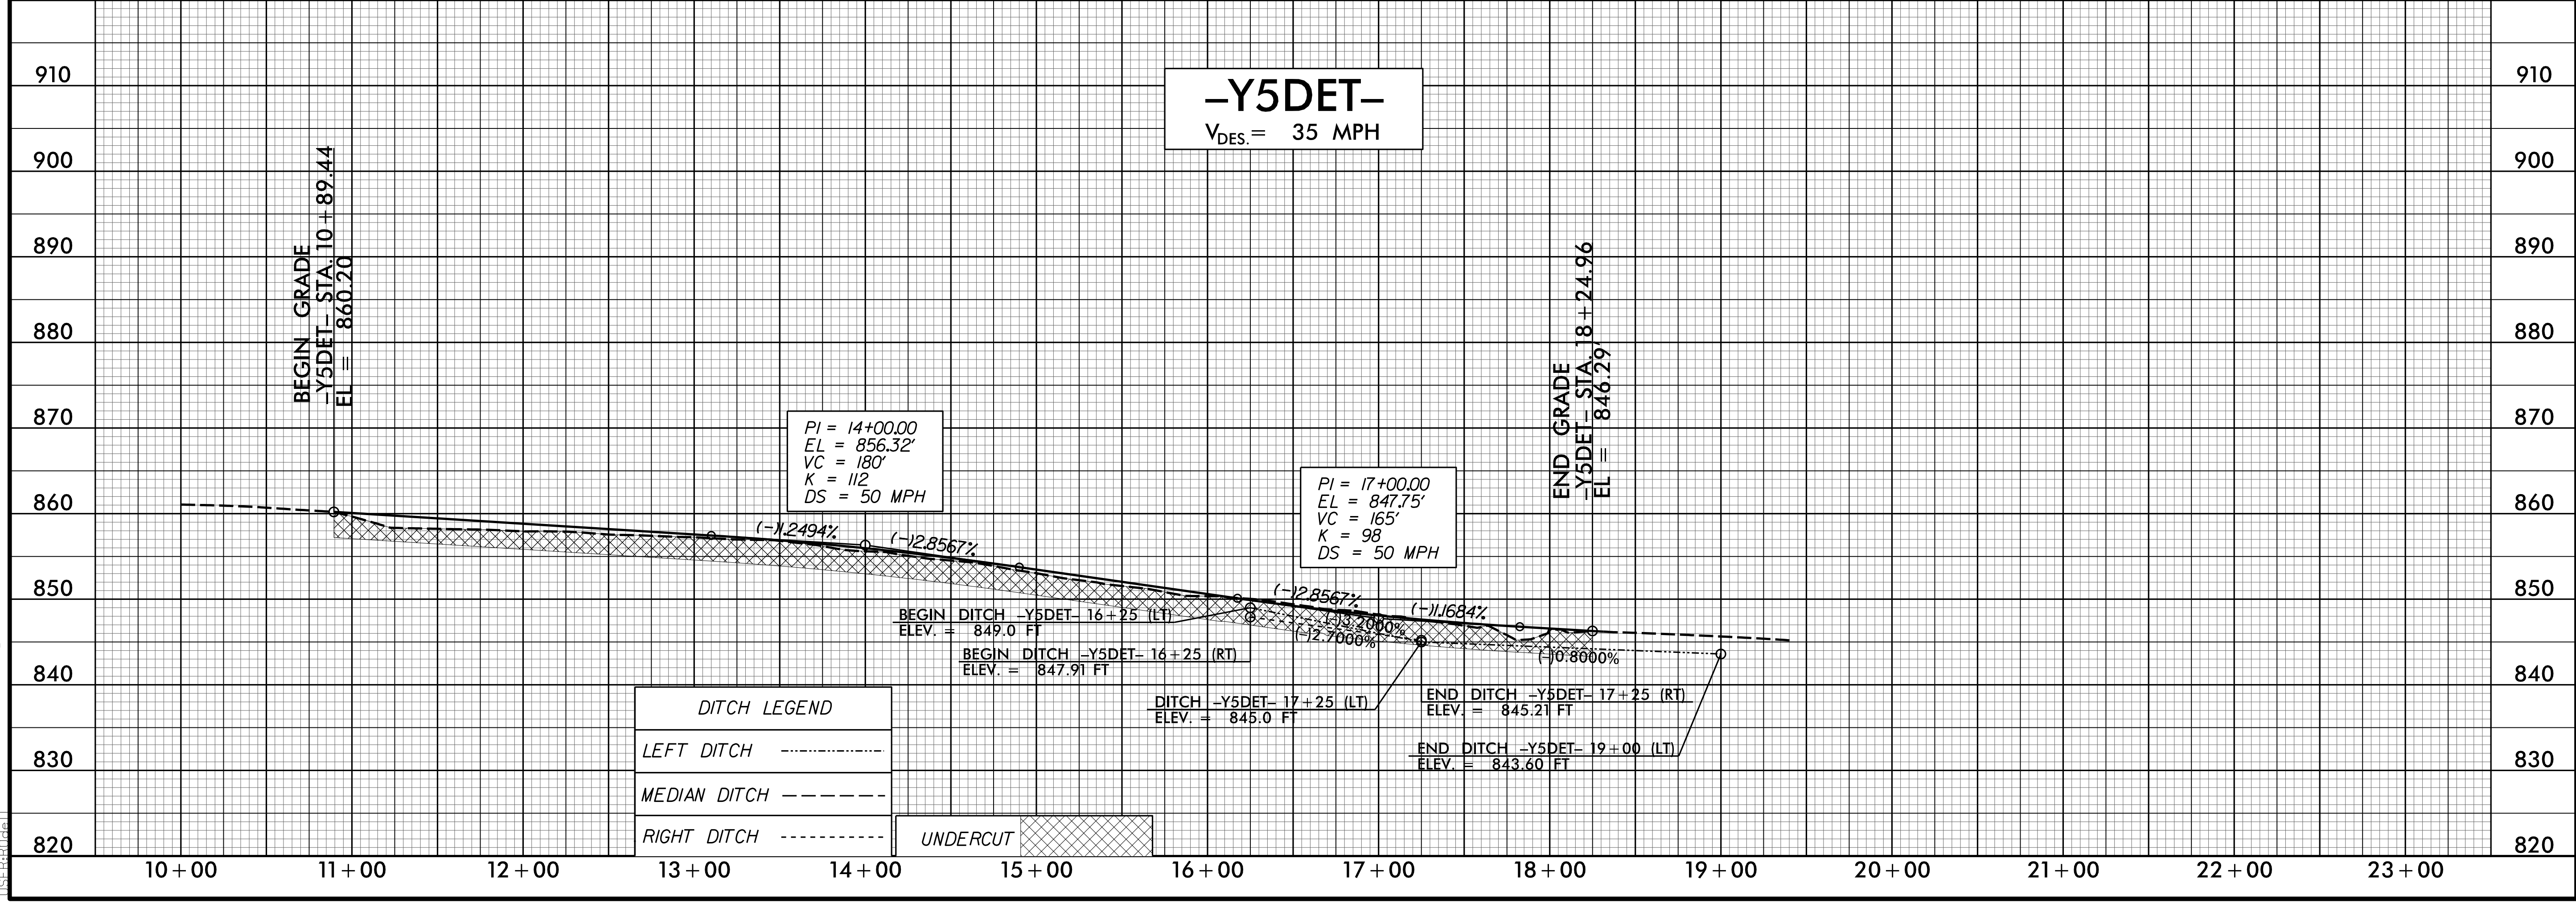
–Y5DET–
$V_{DES.}$ = 35 MPH

910
900
890
880
870
860
850
840
830
820

BEGIN GRADE
–Y5DET– STA. 10+89.44
EL = 860.20

END GRADE
–Y5DET– STA. 18+24.96
EL = 846.29'

PI = 14+00.00
EL = 856.32'
VC = 180'
K = 112
DS = 50 MPH

PI = 17+00.00
EL = 847.75'
VC = 165'
K = 98
DS = 50 MPH

(–)1.2494%
(–)2.8567%
(–)2.8567%
(–)1.1684%
(–)3.2000%
(–)2.7000%
(–)0.8000%

BEGIN DITCH –Y5DET– 16+25 (LT)
ELEV. = 849.0 FT

BEGIN DITCH –Y5DET– 16+25 (RT)
ELEV. = 847.91 FT

DITCH –Y5DET– 17+25 (LT)
ELEV. = 845.0 FT

END DITCH –Y5DET– 17+25 (RT)
ELEV. = 845.21 FT

END DITCH –Y5DET– 19+00 (LT)
ELEV. = 843.60 FT

| DITCH LEGEND |
|---|
| LEFT DITCH |
| MEDIAN DITCH |
| RIGHT DITCH |

UNDERCUT

10+00 11+00 12+00 13+00 14+00 15+00 16+00 17+00 18+00 19+00 20+00 21+00 22+00 23+00

910
900
890
880
870
860
850
840
830
820